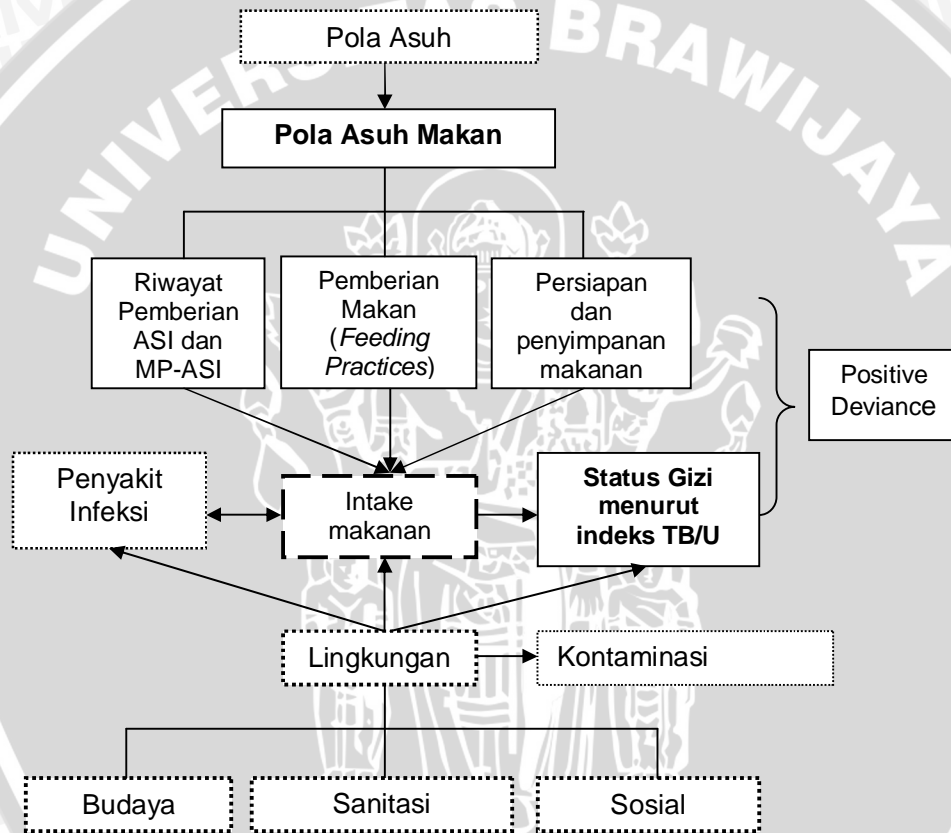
UNIVERSITAS BRAWIJAYA

Pola Asuh

**Pola Asuh Makan**

Riwayat Pemberian ASI dan MP-ASI

Pemberian Makan (*Feeding Practices*)

Persiapan dan penyimpanan makanan

Positive Deviance

Penyakit Infeksi

Intake makanan

**Status Gizi menurut indeks TB/U**

Lingkungan

Kontaminasi

Budaya

Sanitasi

Sosial